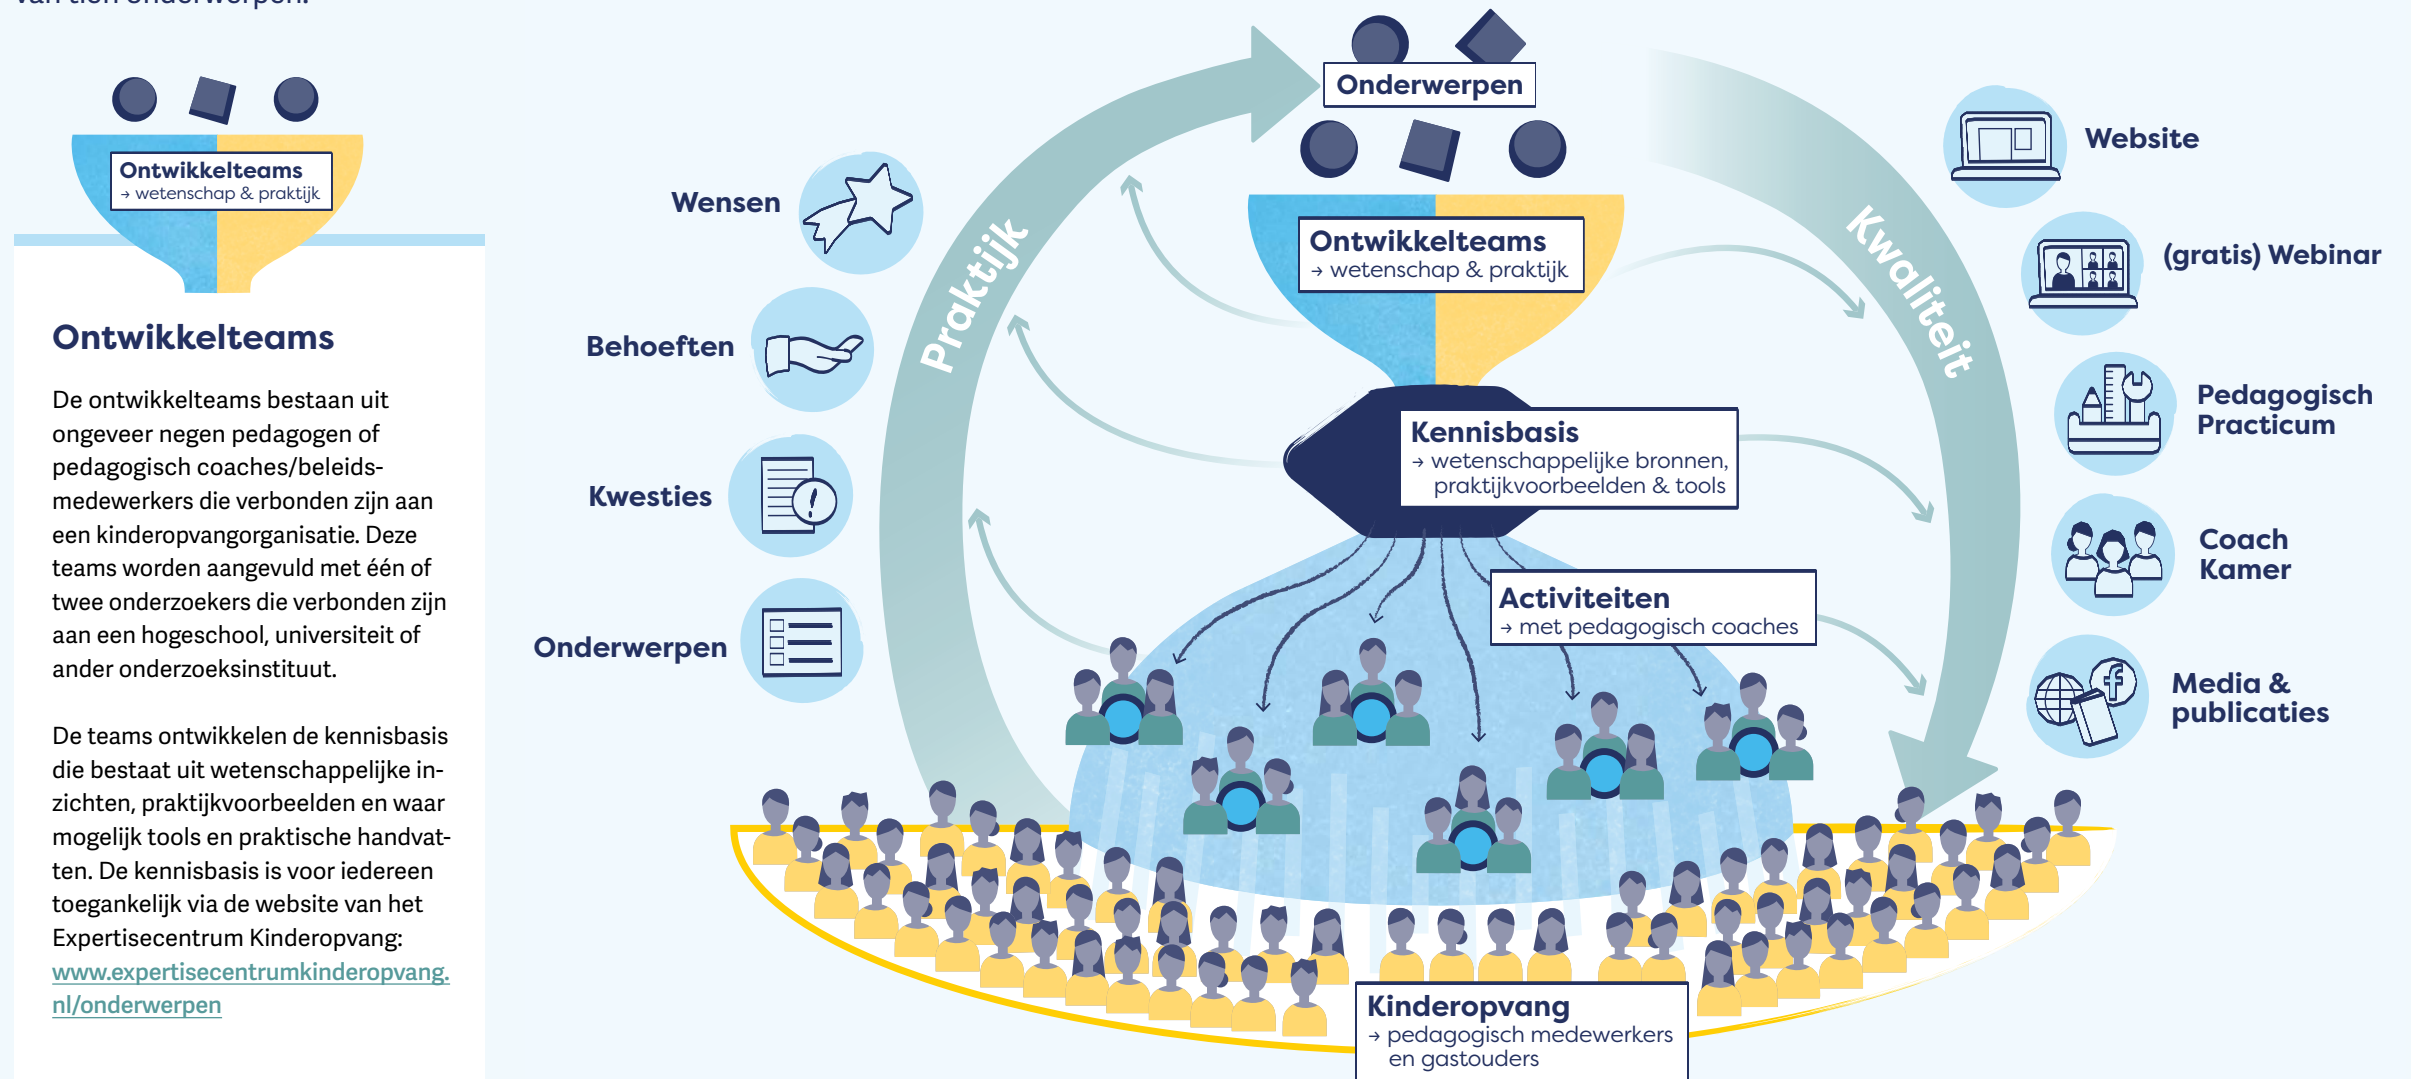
van tien onderwerpen.

Ontwikkelteams
→ wetenschap & praktijk

Ontwikkelteams

De ontwikkelteams bestaan uit ongeveer negen pedagogen of pedagogisch coaches/beleidsmedewerkers die verbonden zijn aan een kinderopvangorganisatie. Deze teams worden aangevuld met één of twee onderzoekers die verbonden zijn aan een hogeschool, universiteit of ander onderzoeksinstituut.

De teams ontwikkelen de kennisbasis die bestaat uit wetenschappelijke inzichten, praktijkvoorbeelden en waar mogelijk tools en praktische handvatten. De kennisbasis is voor iedereen toegankelijk via de website van het Expertisecentrum Kinderopvang: www.expertisecentrumkinderopvang.nl/onderwerpen

Wensen

Behoeften

Kwesties

Onderwerpen

Praktijk

Onderwerpen

Ontwikkelteams
→ wetenschap & praktijk

Kennisbasis
→ wetenschappelijke bronnen, praktijkvoorbeelden & tools

Activiteiten
→ met pedagogisch coaches

Kinderopvang
→ pedagogisch medewerkers en gastouders

Kwaliteit

Website

(gratis) Webinar

Pedagogisch Practicum

Coach Kamer

Media & publicaties